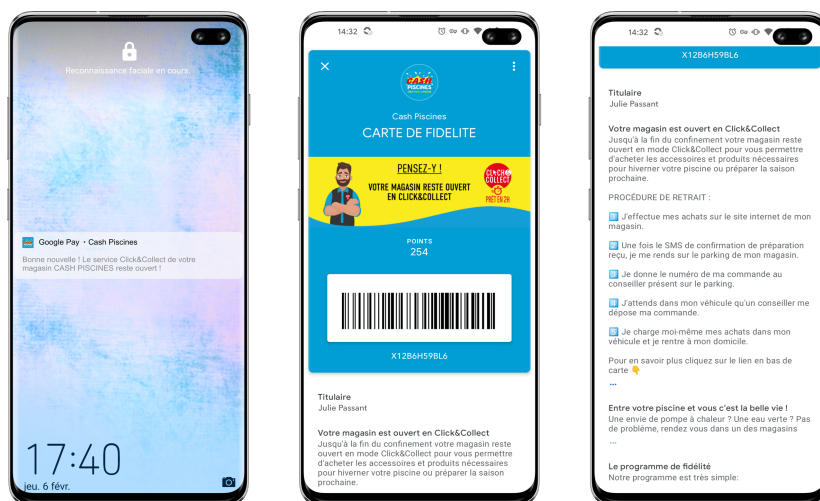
Reconnaissance faciale en cours.

Google Pay • Cash Piscines

Bonne nouvelle ! Le service Click&Collect de votre magasin CASH PISCINES reste ouvert !

17:40

jeu. 6 févr.

14:32

CASH PISCINES

Cash Piscines

CARTE DE FIDELITE

PENSEZ-Y !

VOTRE MAGASIN RESTE OUVERT EN CLICK&COLLECT

CLICK & COLLECT

PRÊT EN 2H

POINTS

254

X12B6H59BL6

Titulaire

Julie Passant

Votre magasin est ouvert en Click&Collect

Jusqu'à la fin du confinement votre magasin reste ouvert en mode Click&Collect pour vous permettre d'acheter les accessoires et produits nécessaires pour hiverner votre piscine ou préparer la saison prochaine.

14:32

X12B6H59BL6

Titulaire

Julie Passant

Votre magasin est ouvert en Click&Collect

Jusqu'à la fin du confinement votre magasin reste ouvert en mode Click&Collect pour vous permettre d'acheter les accessoires et produits nécessaires pour hiverner votre piscine ou préparer la saison prochaine.

PROCÉDURE DE RETRAIT :

1️⃣ J'effectue mes achats sur le site internet de mon magasin.

2️⃣ Une fois le SMS de confirmation de préparation reçu, je me rends sur le parking de mon magasin.

3️⃣ Je donne le numéro de ma commande au conseiller présent sur le parking.

4️⃣ J'attends dans mon véhicule qu'un conseiller me dépose ma commande.

5️⃣ Je charge moi-même mes achats dans mon véhicule et je rentre à mon domicile.

Pour en savoir plus cliquez sur le lien en bas de carte 👇

...

Entre votre piscine et vous c'est la belle vie !

Une envie de pompe à chaleur ? Une eau verte ? Pas de problème, rendez vous dans un des magasins

...

Le programme de fidélité

Notre programme est très simple: